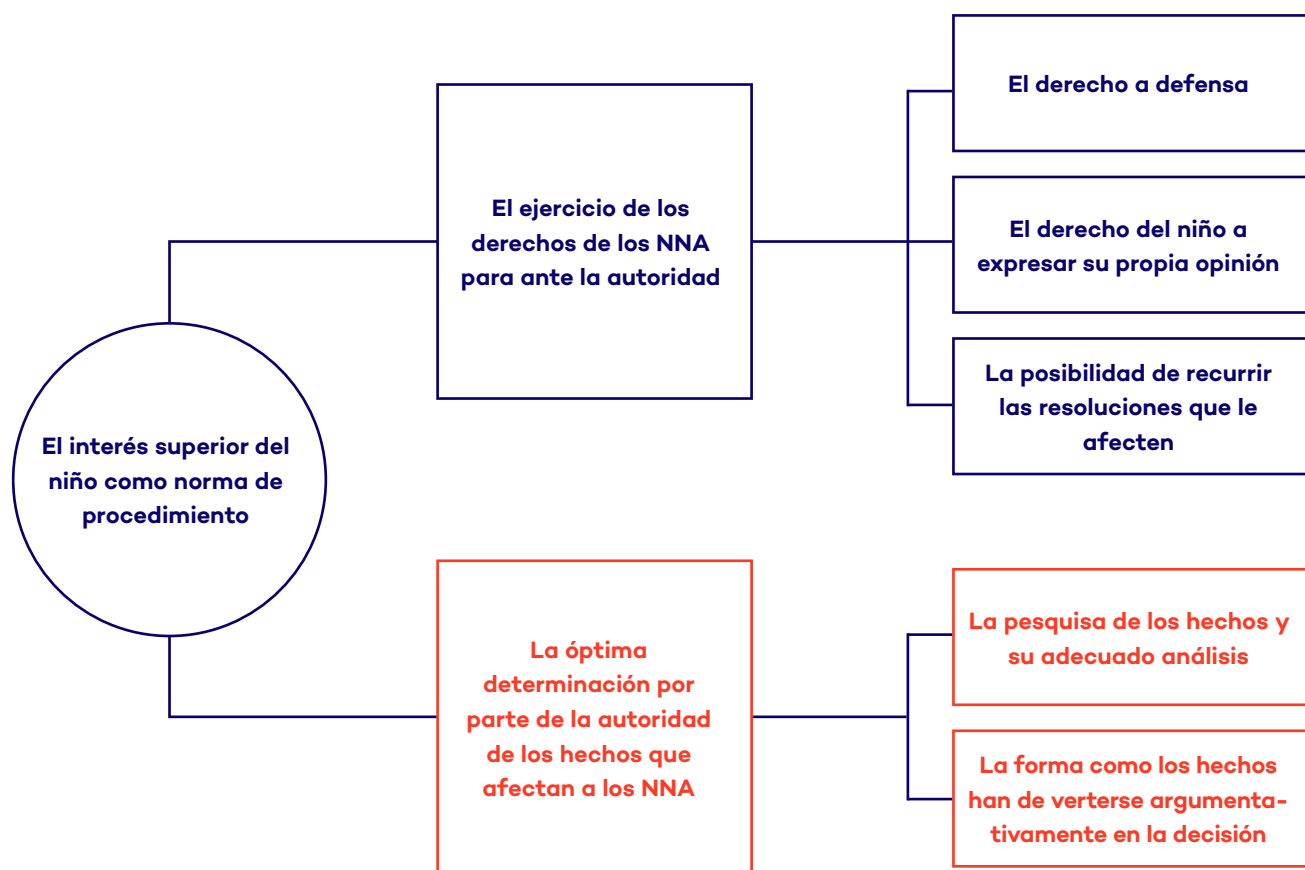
El interés superior del niño como norma de procedimiento

El ejercicio de los derechos de los NNA para ante la autoridad

El derecho a defensa

El derecho del niño a expresar su propia opinión

La posibilidad de recurrir las resoluciones que le afecten

La óptima determinación por parte de la autoridad de los hechos que afectan a los NNA

La pesquisa de los hechos y su adecuado análisis

La forma como los hechos han de verterse argumentativamente en la decisión